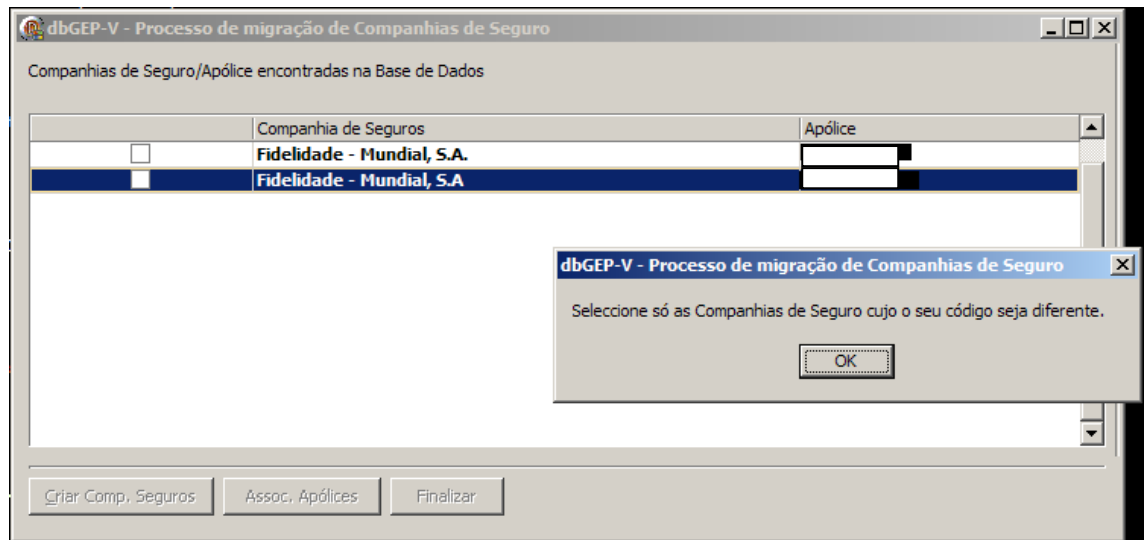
dbGEP-V - Processo de migração de Companhias de Seguro

Companhias de Seguro/Apólice encontradas na Base de Dados

| | Companhia de Seguros | Apólice |
|---|---|---|
| | Fidelidade - Mundial, S.A. | |
| | Fidelidade - Mundial, S.A | |

dbGEP-V - Processo de migração de Companhias de Seguro

Seleccione só as Companhias de Seguro cujo o seu código seja diferente.

OK

Criar Comp. Seguros
Assoc. Apólices
Finalizar